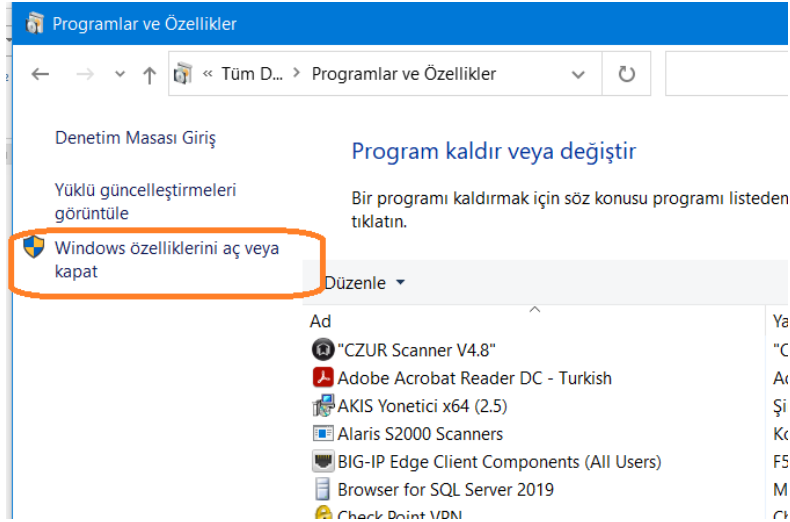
Programlar ve Özellikler

« Tüm D... › Programlar ve Özellikler

Denetim Masası Giriş

Yüklü güncelleştirmeleri görüntüle

Windows özelliklerini aç veya kapat

Program kaldır veya değiştir

Bir programı kaldırmak için söz konusu programı listeden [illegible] tıklatın.

Düzenle ▾

| Ad | Ya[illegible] |
|---|---|
| "CZUR Scanner V4.8" | "C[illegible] |
| Adobe Acrobat Reader DC - Turkish | Ad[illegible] |
| AKIS Yonetici x64 (2.5) | Şi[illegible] |
| Alaris S2000 Scanners | Ko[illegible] |
| BIG-IP Edge Client Components (All Users) | F5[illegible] |
| Browser for SQL Server 2019 | M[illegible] |
| Check Point VPN | Ch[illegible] |